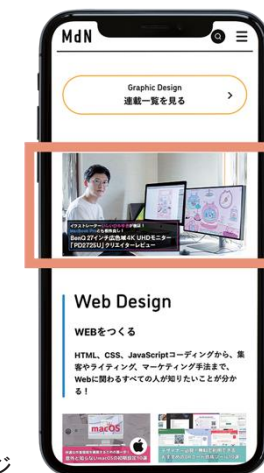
MdN

Graphic Design
連載一覧を見る

イラストレーター、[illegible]が検証！
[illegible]
BenQ 27インチ広色域4K UHDモニター
「PD2725U」クリエイターレビュー

Web Design

WEBをつくる

HTML、CSS、JavaScriptコーディングから、集客やライティング、マーケティング手法まで、Webに関わるすべての人が知りたいことが分かる！

macOS

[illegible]